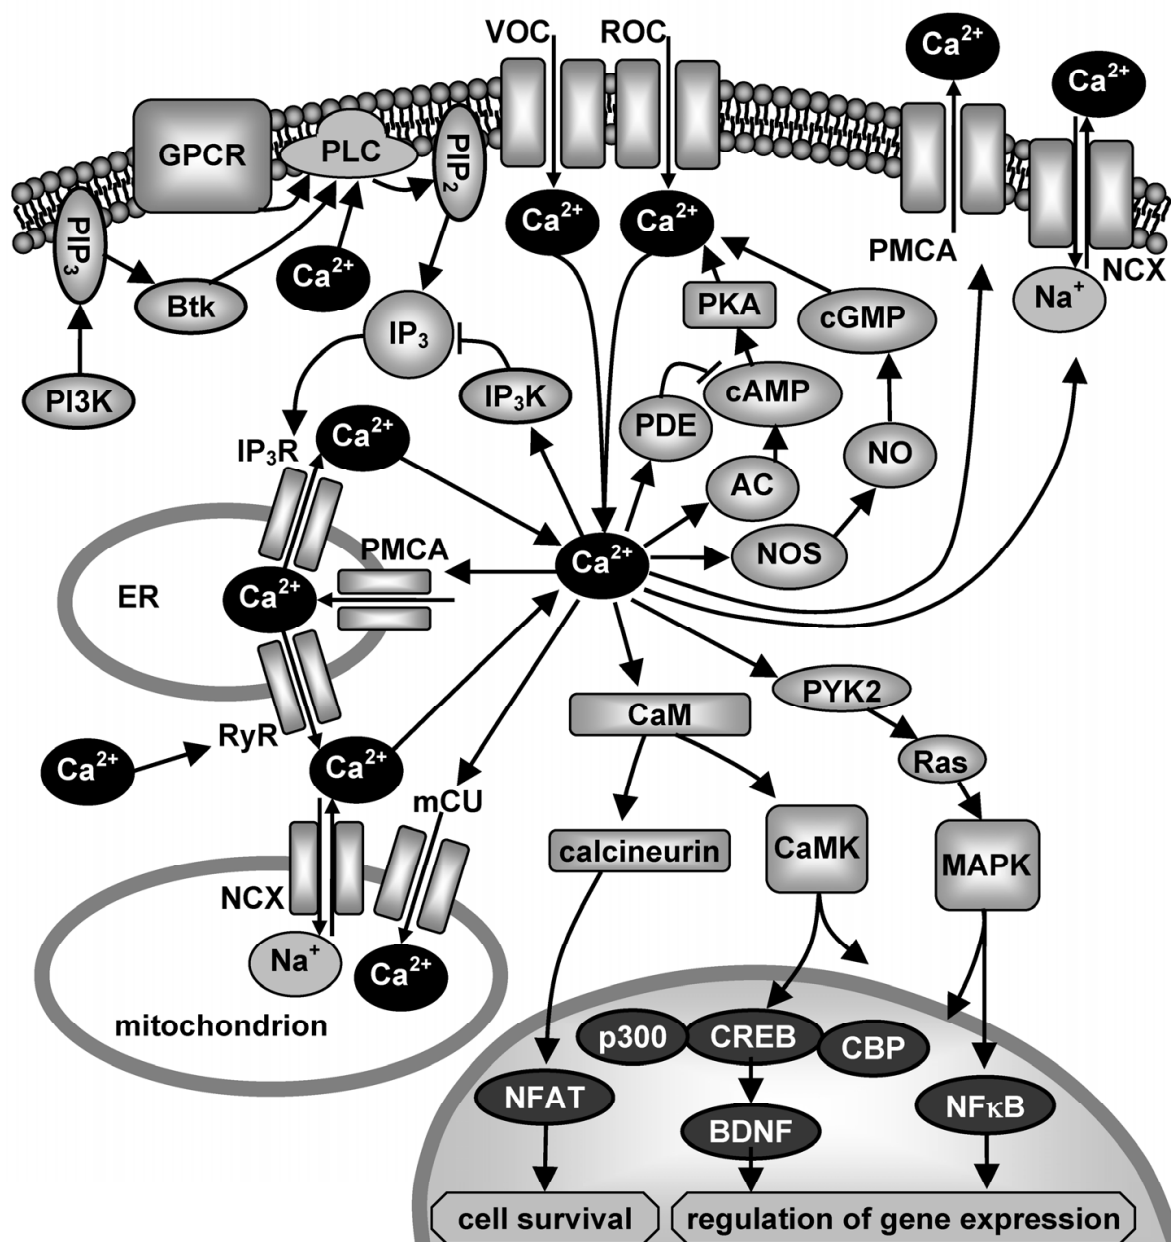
VOC
ROC
$Ca^{2+}$
$Ca^{2+}$
GPCR
PLC
$PIP_2$
$PIP_3$
Btk
$Ca^{2+}$
$Ca^{2+}$
$Ca^{2+}$
PMCA
NCX
$Na^+$
PKA
cGMP
$IP_3$
$IP_3K$
PI3K
PDE
cAMP
NO
AC
$IP_3R$
$Ca^{2+}$
NOS
PMCA
$Ca^{2+}$
ER
$Ca^{2+}$
PYK2
CaM
Ras
RyR
$Ca^{2+}$
$Ca^{2+}$
mCU
calcineurin
CaMK
MAPK
NCX
$Na^+$
$Ca^{2+}$
mitochondrion
p300
CREB
CBP
NFAT
BDNF
NFκB
cell survival
regulation of gene expression